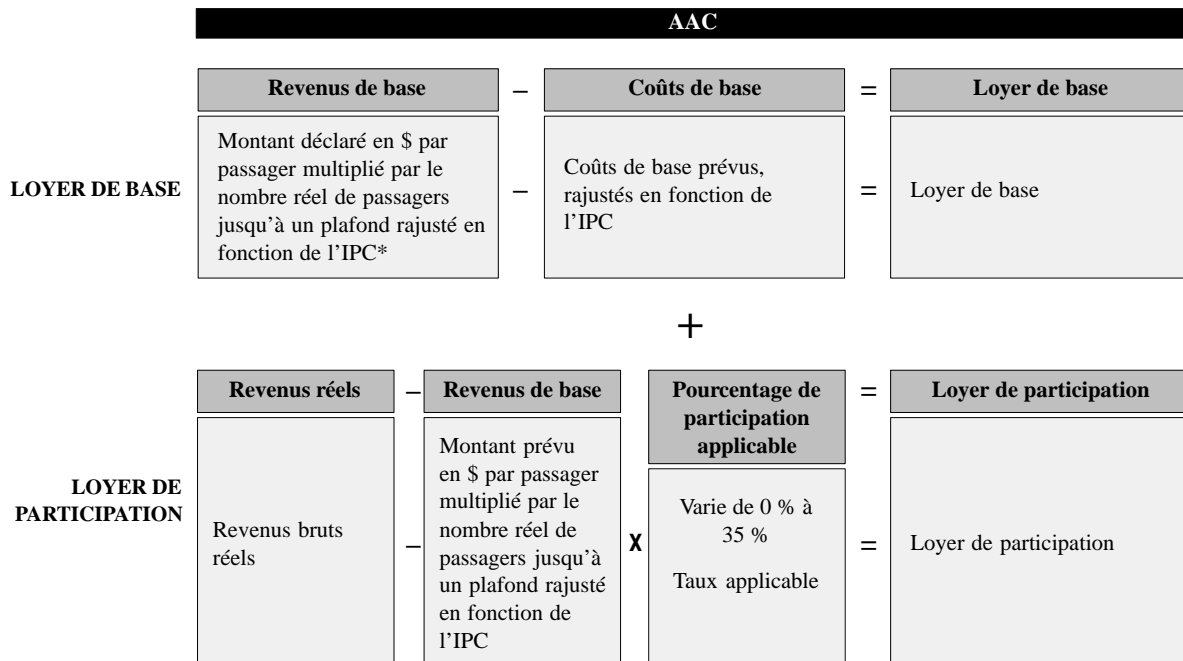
AAC

| | Revenus de base | – | Coûts de base | = | Loyer de base |
|---|---|---|---|---|---|
| LOYER DE BASE | Montant déclaré en \$ par passager multiplié par le nombre réel de passagers jusqu'à un plafond rajusté en fonction de l'IPC* | – | Coûts de base prévus, rajustés en fonction de l'IPC | = | Loyer de base |

+

| | Revenus réels | – | Revenus de base | X | Pourcentage de participation applicable | = | Loyer de participation |
|---|---|---|---|---|---|---|---|
| LOYER DE PARTICIPATION | Revenus bruts réels | – | Montant prévu en \$ par passager multiplié par le nombre réel de passagers jusqu'à un plafond rajusté en fonction de l'IPC | X | Varie de 0 % à 35 % Taux applicable | = | Loyer de participation |